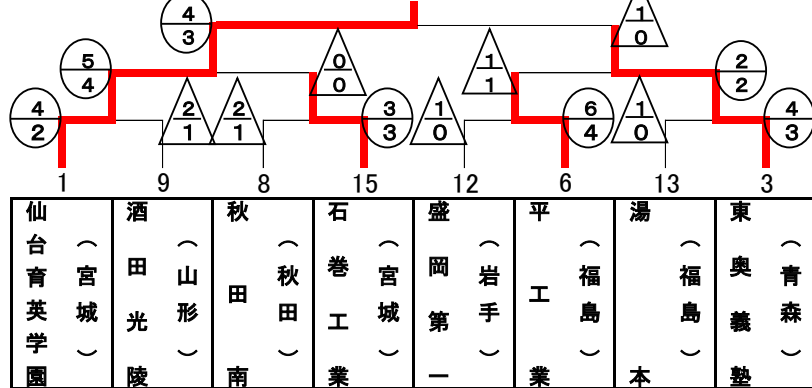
4 3

5 4

0 0

1 1

1 0

2 2

4 2

2 1

2 1

3 3

1 0

6 4

1 0

4 3

1 9 8 15 12 6 13 3

| 仙台育英学園（宮城） | 酒田光陵（山形） | 秋田南（秋田） | 石巻工業（宮城） | 盛岡第一（岩手） | 平工業（福島） | 湯本（福島） | 東奥義塾（青森） |
|---|---|---|---|---|---|---|---|